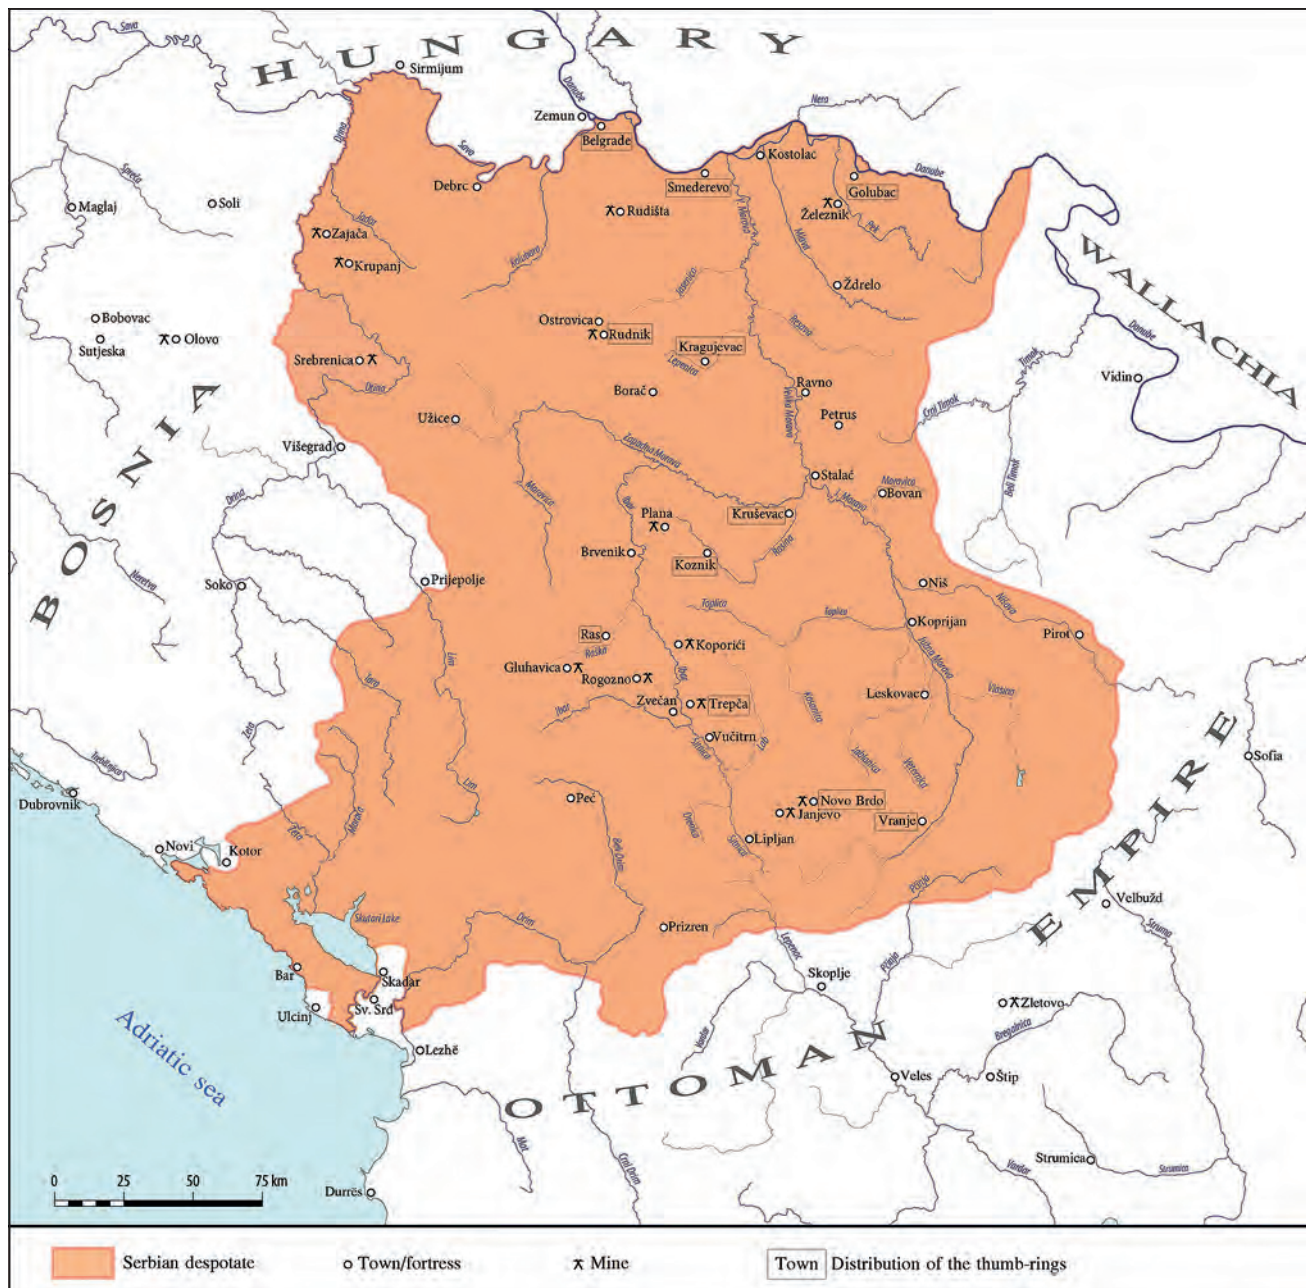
HUNGARY

WALLACHIA

BOSNIA

OTTOMAN EMPIRE

Adriatic sea

Sava
Sirmijum
Danube
Zemun
Belgrade
Nera
Kostolac
Golubac
Danube
Smederevo
Železnik
Drina
Sava
Debrc
Spreča
Maglaj
Soli
Rudišta
Zajača
Jadar
Krupanj
Ždrelo
Bobovac
Sutjeska
Olovo
Ostrovica
Rudnik
Kragujevac
Srebrenica
Drina
Ravno
Vidin
Borač
Užice
Petrus
Višegrad
Stalać
Bovan
Drina
Plana
Kruševac
Brvenik
Koznik
Neretva
Soko
Prijepolje
Niš
Toplica
Koprijan
Pirot
Ras
Koporići
Gluhavica
Rogozno
Zvečan
Trepča
Leskovac
Lim
Vučitrn
Sofia
Dubrovnik
Peć
Novo Brdo
Janjevo
Vranje
Novi
Kotor
Lipljan
Velbužd
Prizren
Skutari Lake
Bar
Skadar
Skoplje
Zletovo
Ulcinj
Sv. Srđ
Lezhë
Veles
Štip
Strumica
Durrës
Vardar
Struma
Bregalnica

0 25 50 75 km

Serbian despotate
Town/fortress
Mine
Town Distribution of the thumb-rings